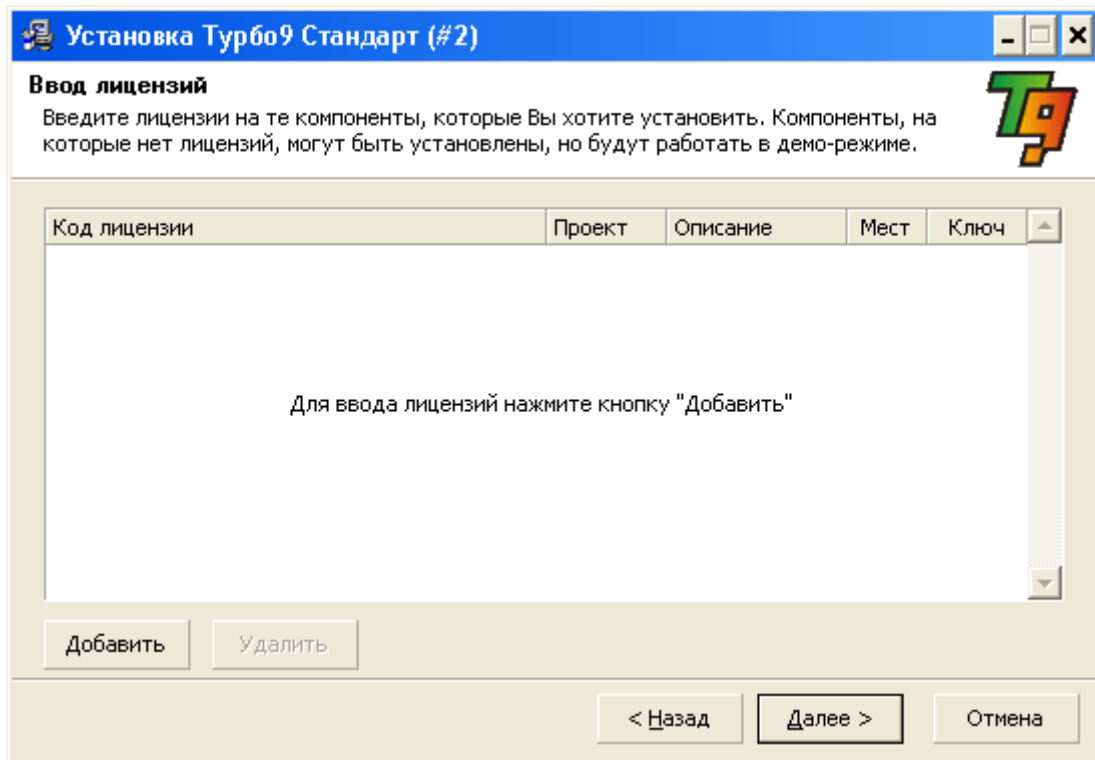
Установка Турбо9 Стандарт (#2)

Ввод лицензий

Введите лицензии на те компоненты, которые Вы хотите установить. Компоненты, на которые нет лицензий, могут быть установлены, но будут работать в демо-режиме.

T9

| Код лицензии | Проект | Описание | Мест | Ключ |
|---|---|---|---|---|

Для ввода лицензий нажмите кнопку "Добавить"

Добавить

Удалить

< Назад

Далее >

Отмена